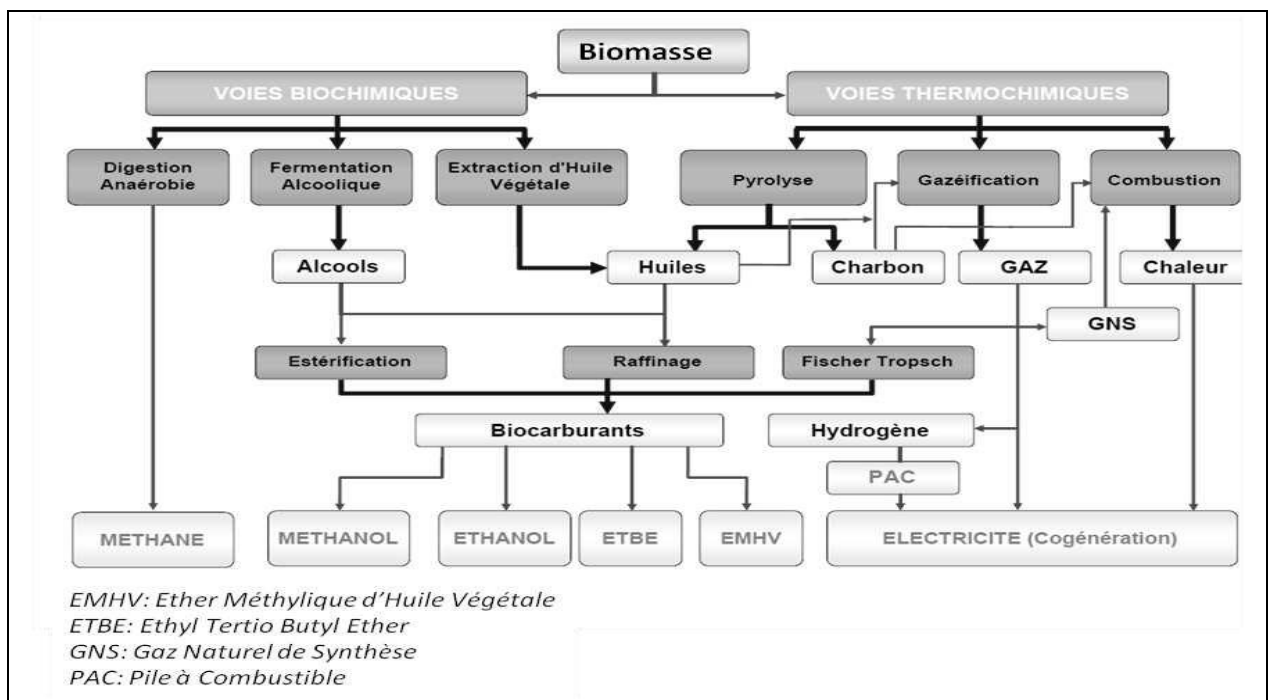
Biomasse

VOIES BIOCHIMIQUES

VOIES THERMOCHIMIQUES

Digestion Anaérobie

Fermentation Alcoolique

Extraction d'Huile Végétale

Pyrolyse

Gazéification

Combustion

Alcools

Huiles

Charbon

GAZ

Chaleur

GNS

Estérification

Raffinage

Fischer Tropsch

Biocarburants

Hydrogène

PAC

METHANE

METHANOL

ETHANOL

ETBE

EMHV

ELECTRICITE (Cogénération)

EMHV: Ether Méthylique d'Huile Végétale
ETBE: Ethyl Tertio Butyl Ether
GNS: Gaz Naturel de Synthèse
PAC: Pile à Combustible